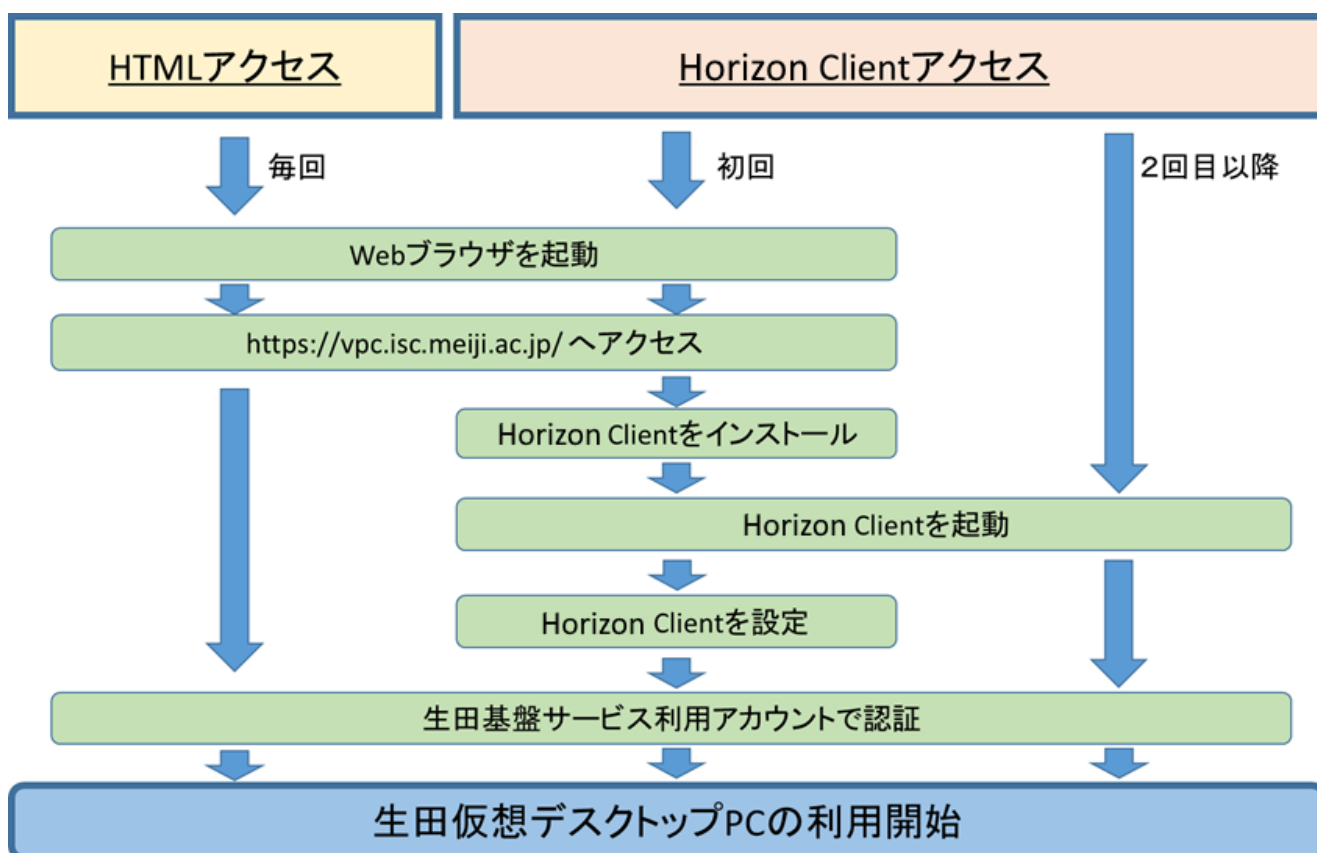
HTMLアクセス

Horizon Clientアクセス

毎回

初回

2回目以降

Webブラウザを起動

https://vpc.isc.meiji.ac.jp/ へアクセス

Horizon Clientをインストール

Horizon Clientを起動

Horizon Clientを設定

生田基盤サービス利用アカウントで認証

生田仮想デスクトップPCの利用開始